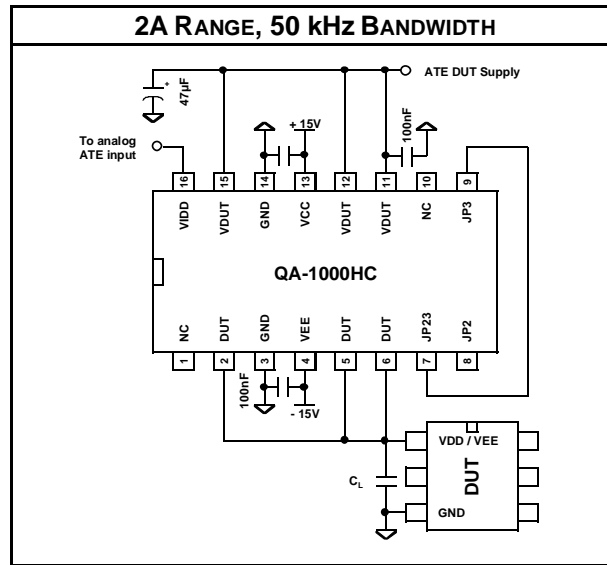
2A RANGE, 50 kHz BANDWIDTH

+
47µF

ATE DUT Supply

+ 15V

100nF

To analog ATE input

16 VIDD
15 VDUT
14 GND
13 VCC
12 VDUT
11 VDUT
10 NC
9 JP3

QA-1000HC

NC 1
DUT 2
GND 3
VEE 4
DUT 5
DUT 6
JP23 7
JP2 8

100nF

- 15V

$C_L$

VDD / VEE

DUT

GND